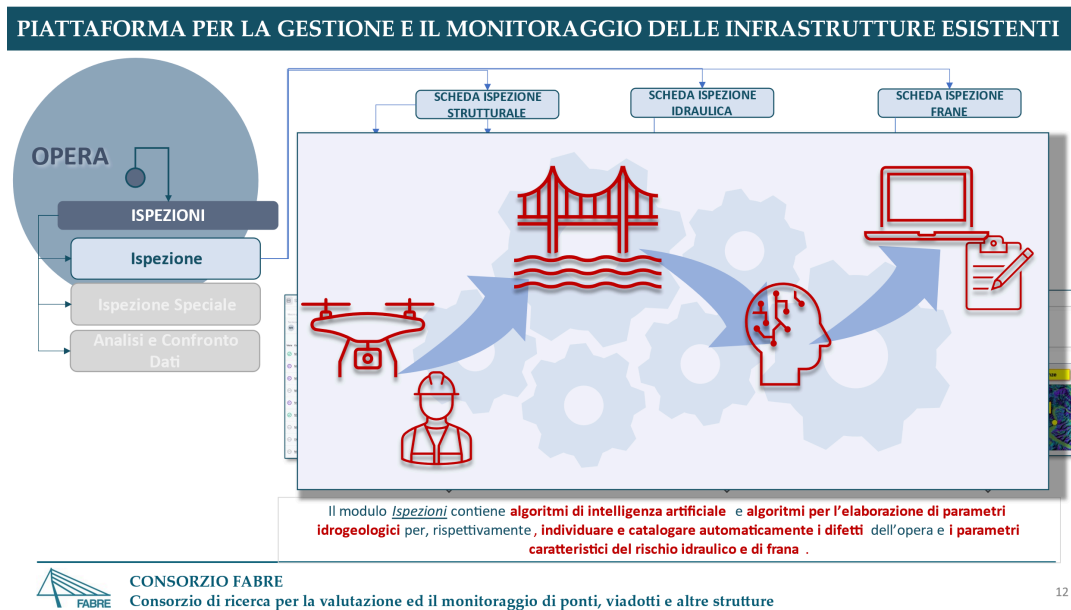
PIATTAFORMA PER LA GESTIONE E IL MONITORAGGIO DELLE INFRASTRUTTURE ESISTENTI

OPERA

ISPEZIONI

Ispezione

Ispezione Speciale

Analisi e Confronto Dati

SCHEDA ISPEZIONE STRUTTURALE

SCHEDA ISPEZIONE IDRAULICA

SCHEDA ISPEZIONE FRANE

Il modulo *Ispezioni* contiene **algoritmi di intelligenza artificiale** e **algoritmi per l'elaborazione di parametri idrogeologici** per, rispettivamente, **individuare e catalogare automaticamente i difetti** dell'opera e **i parametri caratteristici del rischio idraulico e di frana**.

FABRE

CONSORZIO FABRE
Consorzio di ricerca per la valutazione ed il monitoraggio di ponti, viadotti e altre strutture

12